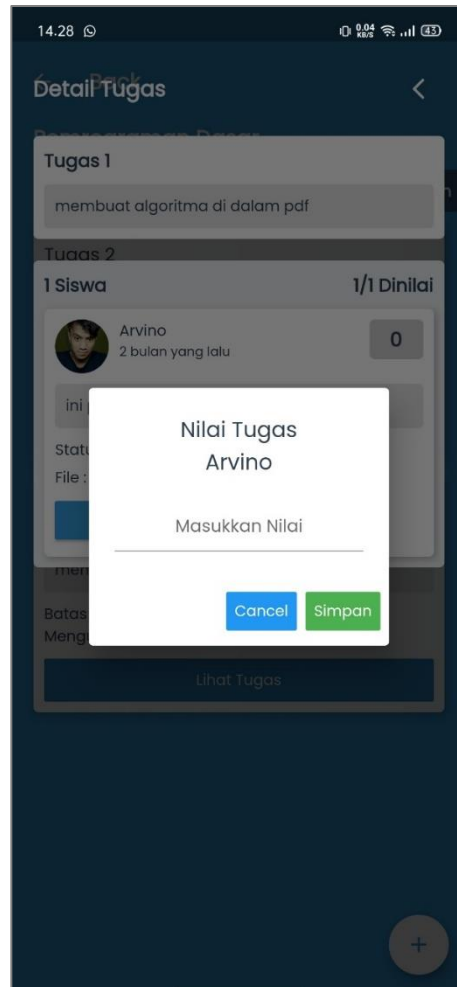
14.28

0.04 KB/S

43

Back

Detail Tugas

Tugas 1

membuat algoritma di dalam pdf

Tugas 2

1 Siswa

1/1 Dinilai

Arvino

2 bulan yang lalu

0

ini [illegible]

Statu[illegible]

File : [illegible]

men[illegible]

Batas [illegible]

Meng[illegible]

Nilai Tugas
Arvino

Masukkan Nilai

Cancel

Simpan

Lihat Tugas

+